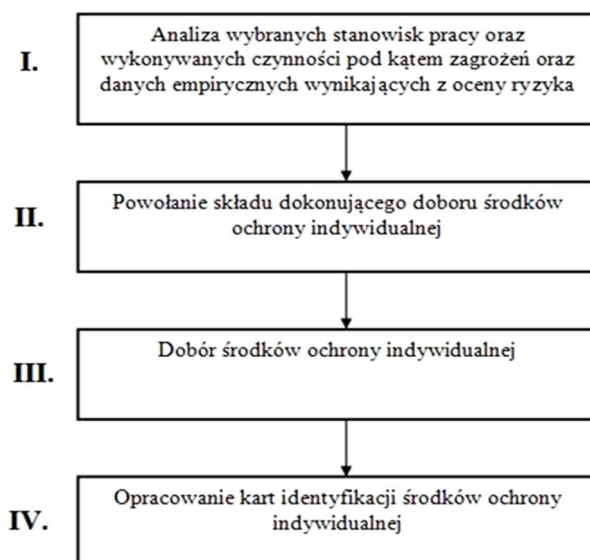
I.

Analiza wybranych stanowisk pracy oraz wykonywanych czynności pod kątem zagrożeń oraz danych empirycznych wynikających z oceny ryzyka

II.

Powołanie składu dokonującego doboru środków ochrony indywidualnej

III.

Dobór środków ochrony indywidualnej

IV.

Opracowanie kart identyfikacji środków ochrony indywidualnej